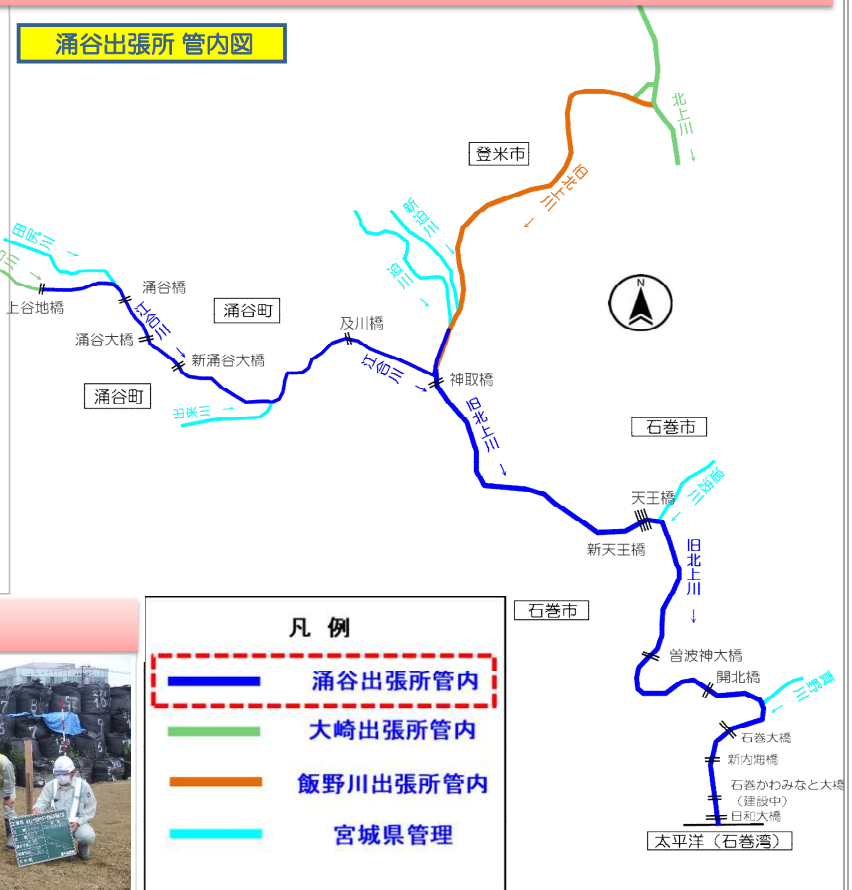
涌谷出張所 管内図

北上川

登米市

旧北上川

新迫川

迫川

田尻川

涌谷橋

上谷地橋

涌谷町

江合川

涌谷大橋

新涌谷大橋

及川橋

江合川

神取橋

涌谷町

出来川

旧北上川

石巻市

天王橋

真野川

新天王橋

旧北上川

石巻市

凡 例

涌谷出張所管内

大崎出張所管内

飯野川出張所管内

宮城県管理

曽波神大橋

開北橋

真野川

石巻大橋

新内海橋

石巻かわみなと大橋
(建設中)

日和大橋

太平洋(石巻湾)

N